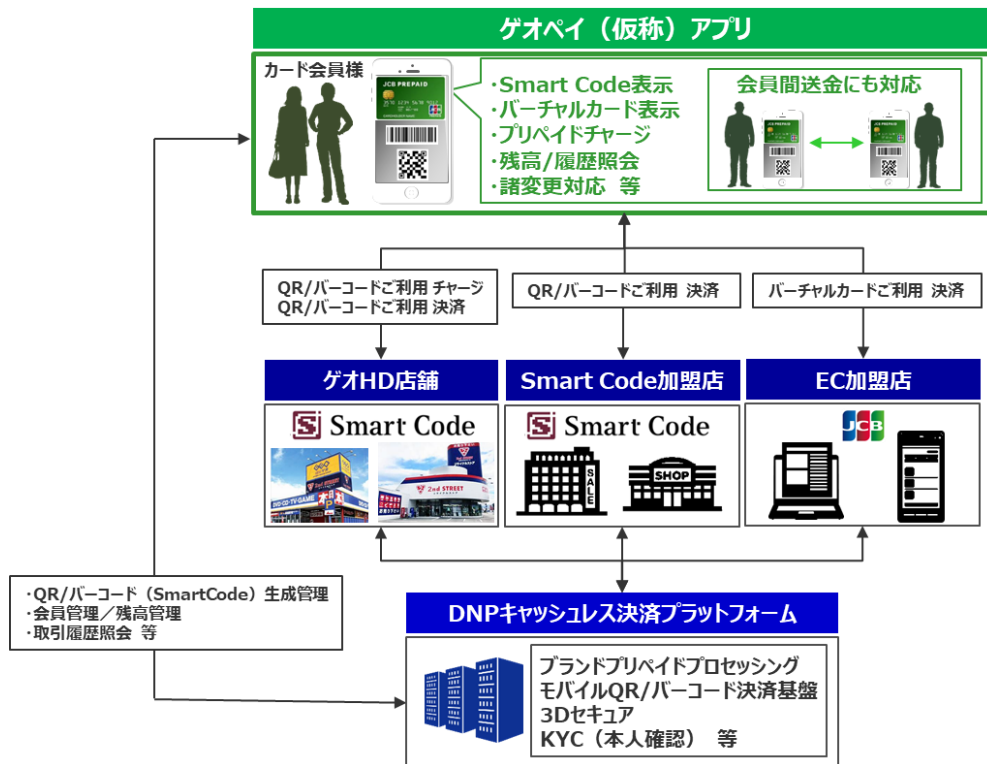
ゲオペイ（仮称）アプリ

カード会員様

JCB PREPAID

・Smart Code表示
・バーチャルカード表示
・プリペイドチャージ
・残高/履歴照会
・諸変更対応　等

会員間送金にも対応

QR/バーコードご利用 チャージ
QR/バーコードご利用 決済

QR/バーコードご利用 決済

バーチャルカードご利用 決済

ゲオHD店舗

Smart Code加盟店

EC加盟店

Smart Code

Smart Code

2nd STREET

SALE

SHOP

JCB

・QR/バーコード（SmartCode）生成管理
・会員管理／残高管理
・取引履歴照会 等

DNPキャッシュレス決済プラットフォーム

ブランドプリペイドプロセッシング
モバイルQR/バーコード決済基盤
3Dセキュア
KYC（本人確認）　等